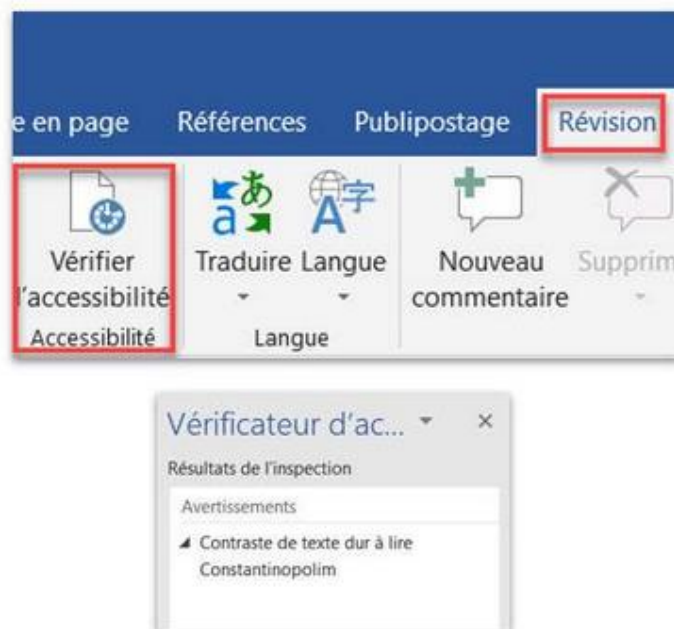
e en page Références Publipostage Révision

Vérifier l'accessibilité
Accessibilité

Traduire Langue
Langue

Nouveau commentaire

Supprim

Vérificateur d'ac... ▾ ×

Résultats de l'inspection

Avertissements

◢ Contraste de texte dur à lire
Constantinopolim